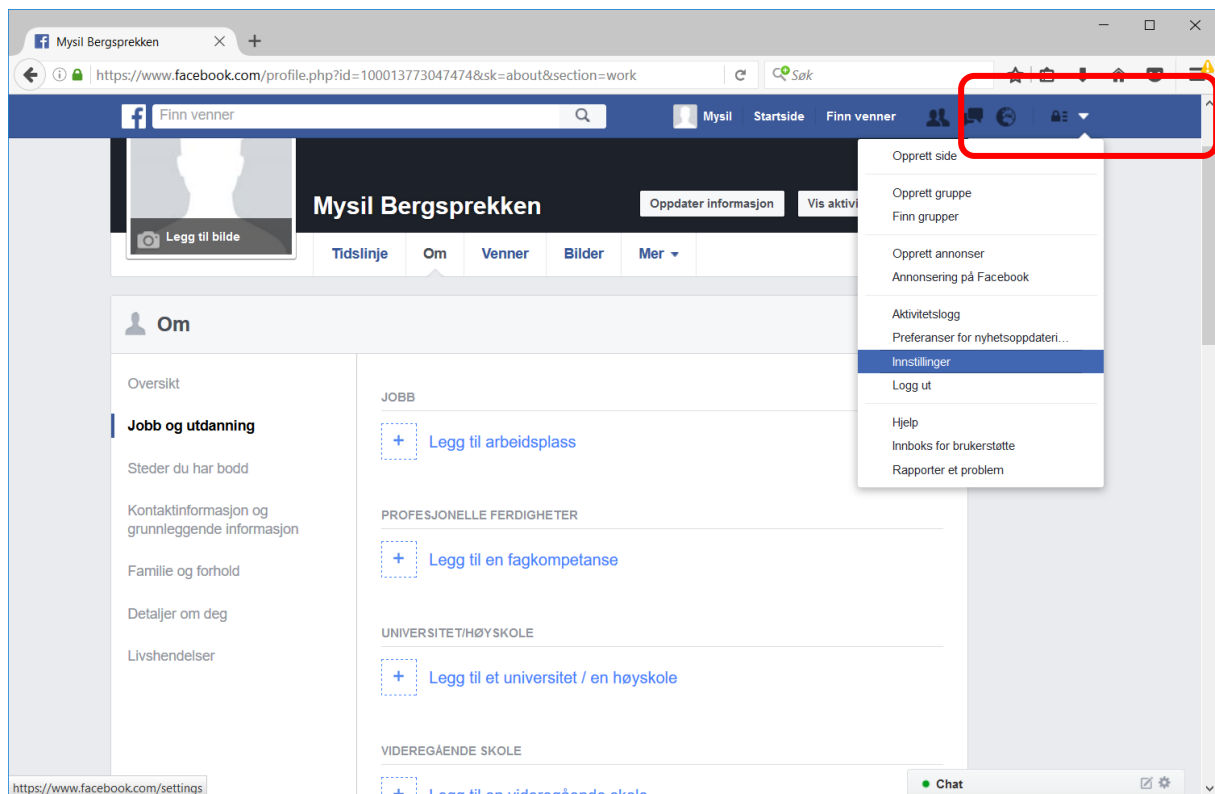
Mysil Bergsprekken

https://www.facebook.com/profile.php?id=100013773047474&sk=about&section=work

Søk

Finn venner

Mysil Startside Finn venner

Opprett side

Opprett gruppe
Finn grupper

Opprett annonser
Annonsering på Facebook

Aktivitetslogg
Preferanser for nyhetsoppdateri...
Innstillinger
Logg ut

Hjelp
Innboks for brukerstøtte
Rapporter et problem

Legg til bilde

Mysil Bergsprekken

Oppdater informasjon

Vis aktivi

Tidslinje Om Venner Bilder Mer

Om

Oversikt

Jobb og utdanning

Steder du har bodd

Kontaktinformasjon og grunnleggende informasjon

Familie og forhold

Detaljer om deg

Livshendelser

JOBB

Legg til arbeidsplass

PROFESJONELLE FERDIGHETER

Legg til en fagkompetanse

UNIVERSITET/HØYSKOLE

Legg til et universitet / en høyskole

VIDEREGÅENDE SKOLE

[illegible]

https://www.facebook.com/settings

Chat